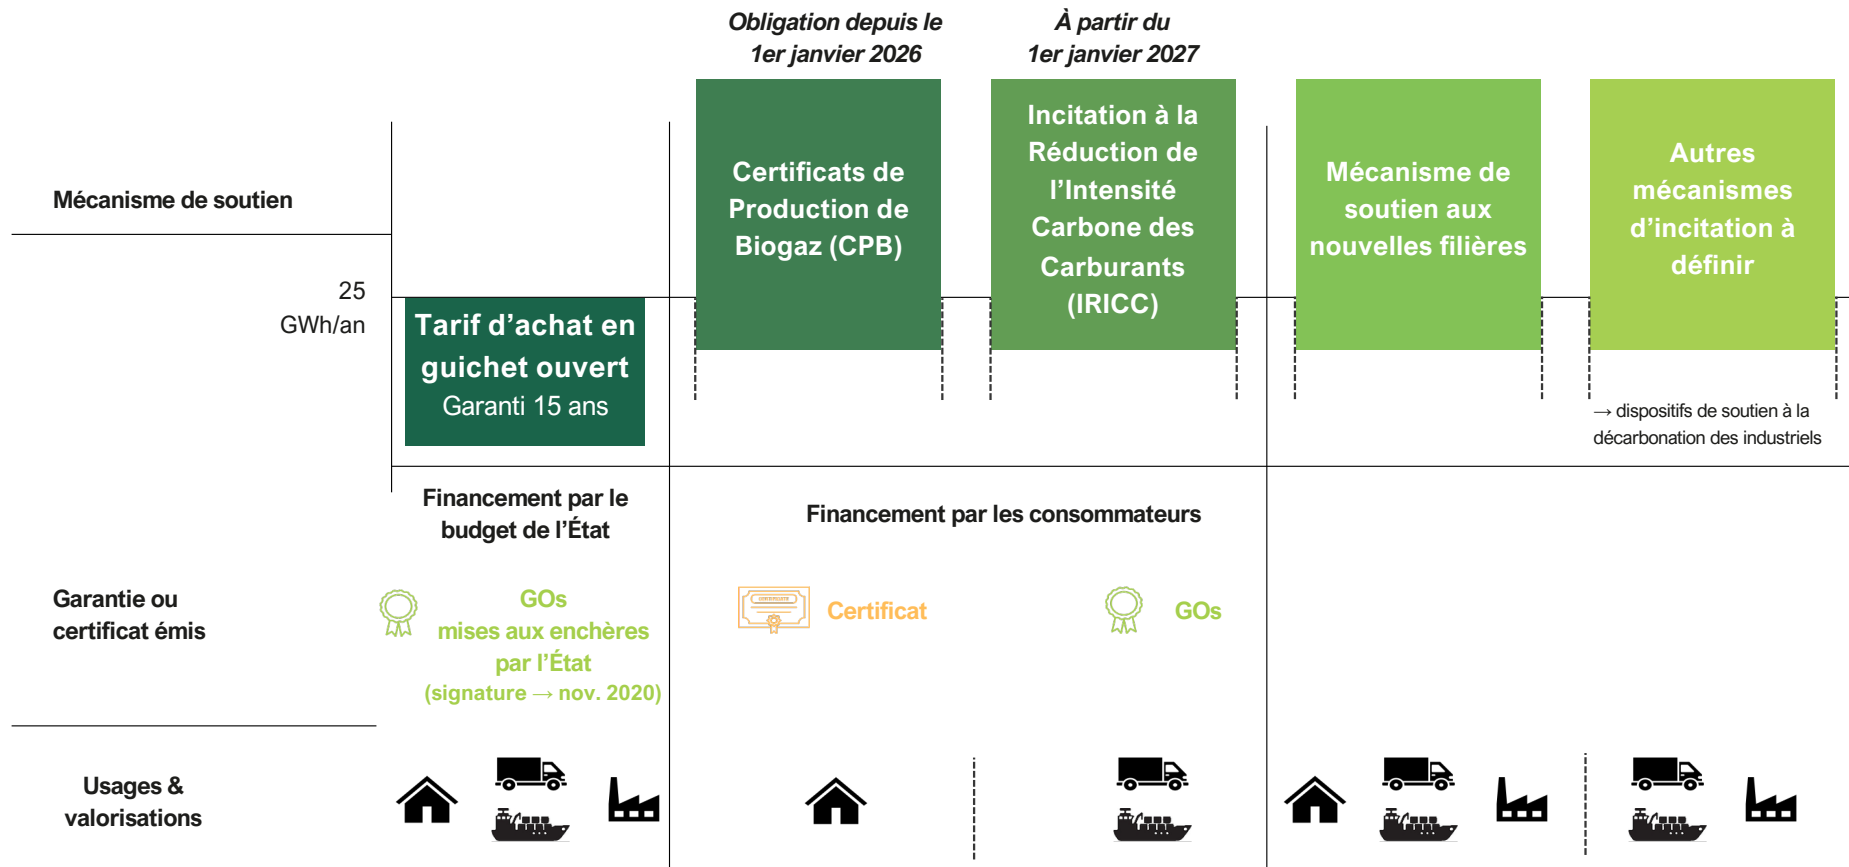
Obligation depuis le 1er janvier 2026

À partir du 1er janvier 2027

Mécanisme de soutien

Certificats de Production de Biogaz (CPB)

Incitation à la Réduction de l'Intensité Carbone des Carburants (IRICC)

Mécanisme de soutien aux nouvelles filières

Autres mécanismes d'incitation à définir

25 GWh/an

Tarif d'achat en guichet ouvert
Garanti 15 ans

→ dispositifs de soutien à la décarbonation des industriels

Financement par le budget de l'État

Financement par les consommateurs

Garantie ou certificat émis

GOs mises aux enchères par l'État (signature → nov. 2020)

Certificat

GOs

Usages & valorisations